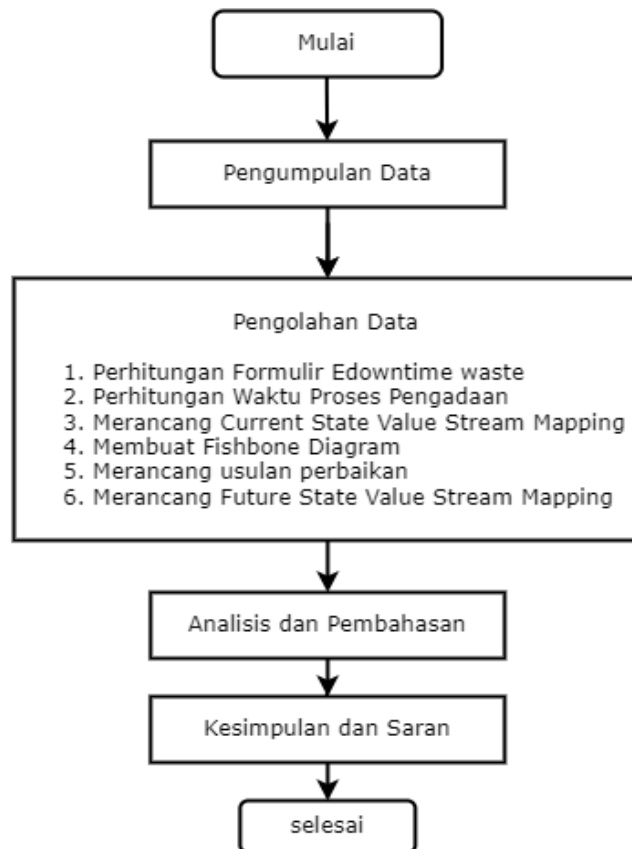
Mulai

Pengumpulan Data

Pengolahan Data

1. Perhitungan Formulir Edowntime waste
2. Perhitungan Waktu Proses Pengadaan
3. Merancang Current State Value Stream Mapping
4. Membuat Fishbone Diagram
5. Merancang usulan perbaikan
6. Merancang Future State Value Stream Mapping

Analisis dan Pembahasan

Kesimpulan dan Saran

selesai